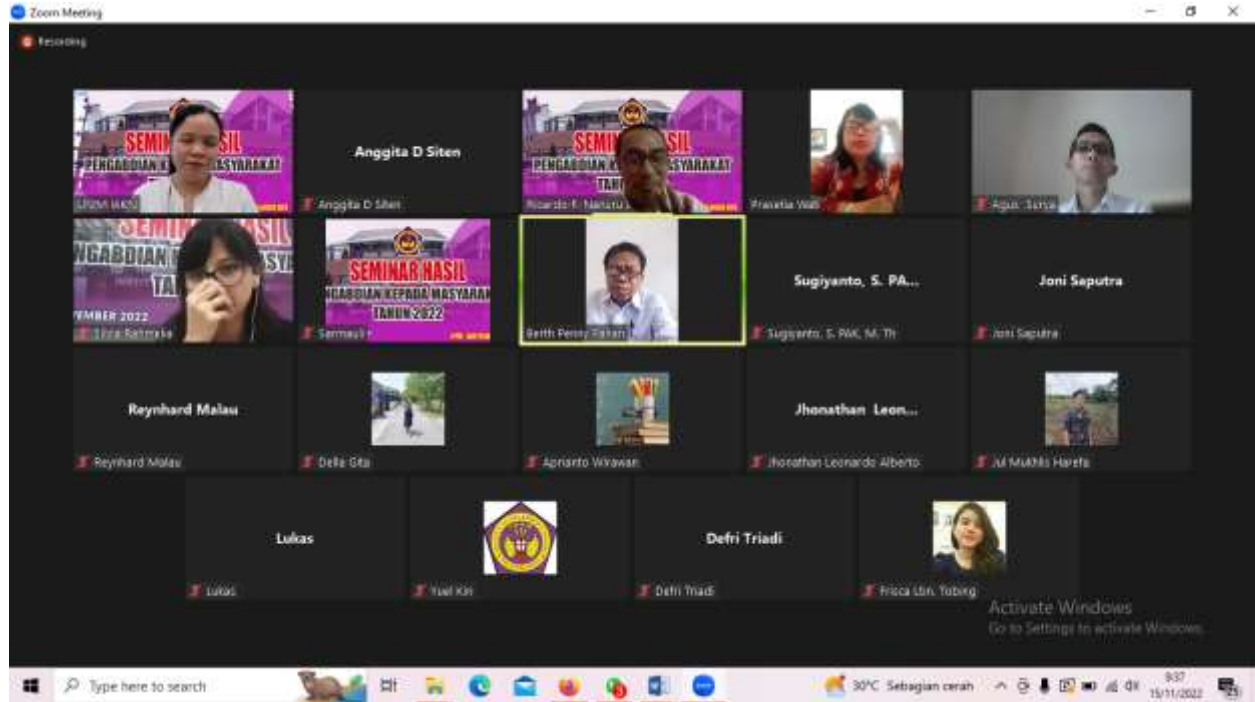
Zoom Meeting

Recording

SEMINAR HASIL
PENGABDIAN KEPADA MASYARAKAT
TAHUN

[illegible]

Anggita D Siten

Anggita D Siten

SEMINAR HASIL
PENGABDIAN KEPADA MASYARAKAT
TAHUN

Ricardo F. Nanuru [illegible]

Prasetia Wati

Agus Surya

SEMINAR HASIL
PENGABDIAN KEPADA MASYARAKAT
TAHUN
EMBER 2022

Silvia Rahmeka

SEMINAR HASIL
PENGABDIAN KEPADA MASYARAKAT
TAHUN 2022

Sarmauli F

Berth Penny Pattiah

Sugiyanto, S. PA...

Sugiyanto, S. PAK, M. Th

Joni Saputra

Joni Saputra

Reynhard Malau

Reynhard Malau

Della Gita

Aprianto Wirawan

Jhonathan Leon...

Jhonathan Leonardo Alberto

Jul Mukhlis Harefa

Lukas

Lukas

Yoel Kin

Defri Triadi

Defri Triadi

Frisca Lbn. Tobing

Activate Windows
Go to Settings to activate Windows.

Type here to search

30°C Sebagian cerah

9:37
15/11/2022